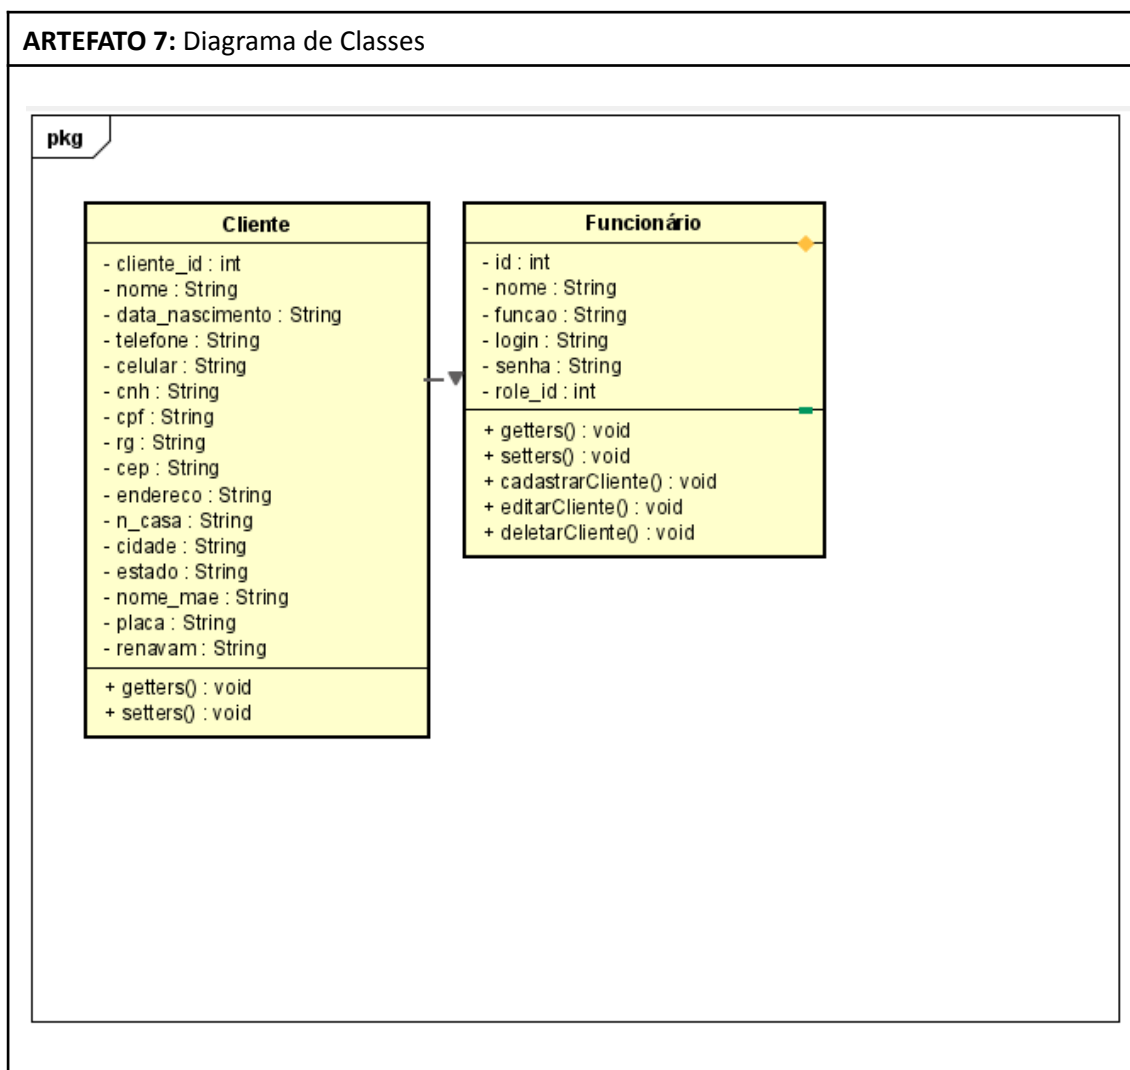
**ARTEFATO 7:** Diagrama de Classes

pkg

Cliente

- cliente_id : int
- nome : String
- data_nascimento : String
- telefone : String
- celular : String
- cnh : String
- cpf : String
- rg : String
- cep : String
- endereco : String
- n_casa : String
- cidade : String
- estado : String
- nome_mae : String
- placa : String
- renavam : String

+ getters() : void
+ setters() : void

Funcionário

- id : int
- nome : String
- funcao : String
- login : String
- senha : String
- role_id : int

+ getters() : void
+ setters() : void
+ cadastrarCliente() : void
+ editarCliente() : void
+ deletarCliente() : void